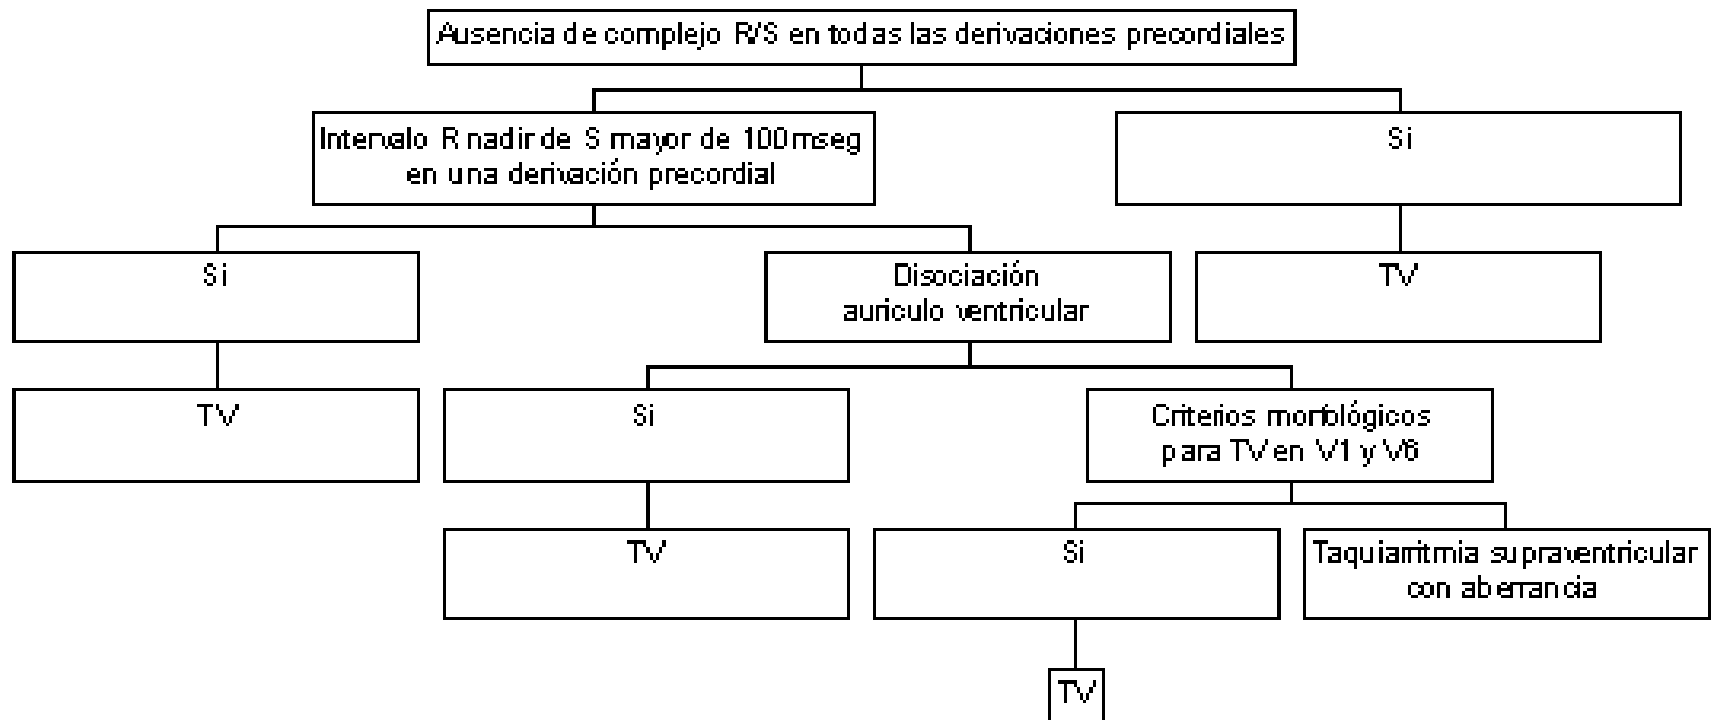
Ausencia de complejo R/S en todas las derivaciones precordiales

Intervalo R nadir de S mayor de 100mseg en una derivación precordial

Si

TV

Si

TV

Disociación auriculo ventricular

Si

TV

Criterios morfológicos para TV en V1 y V6

Si

TV

Taquiarritmia supraventricular con aberrancia